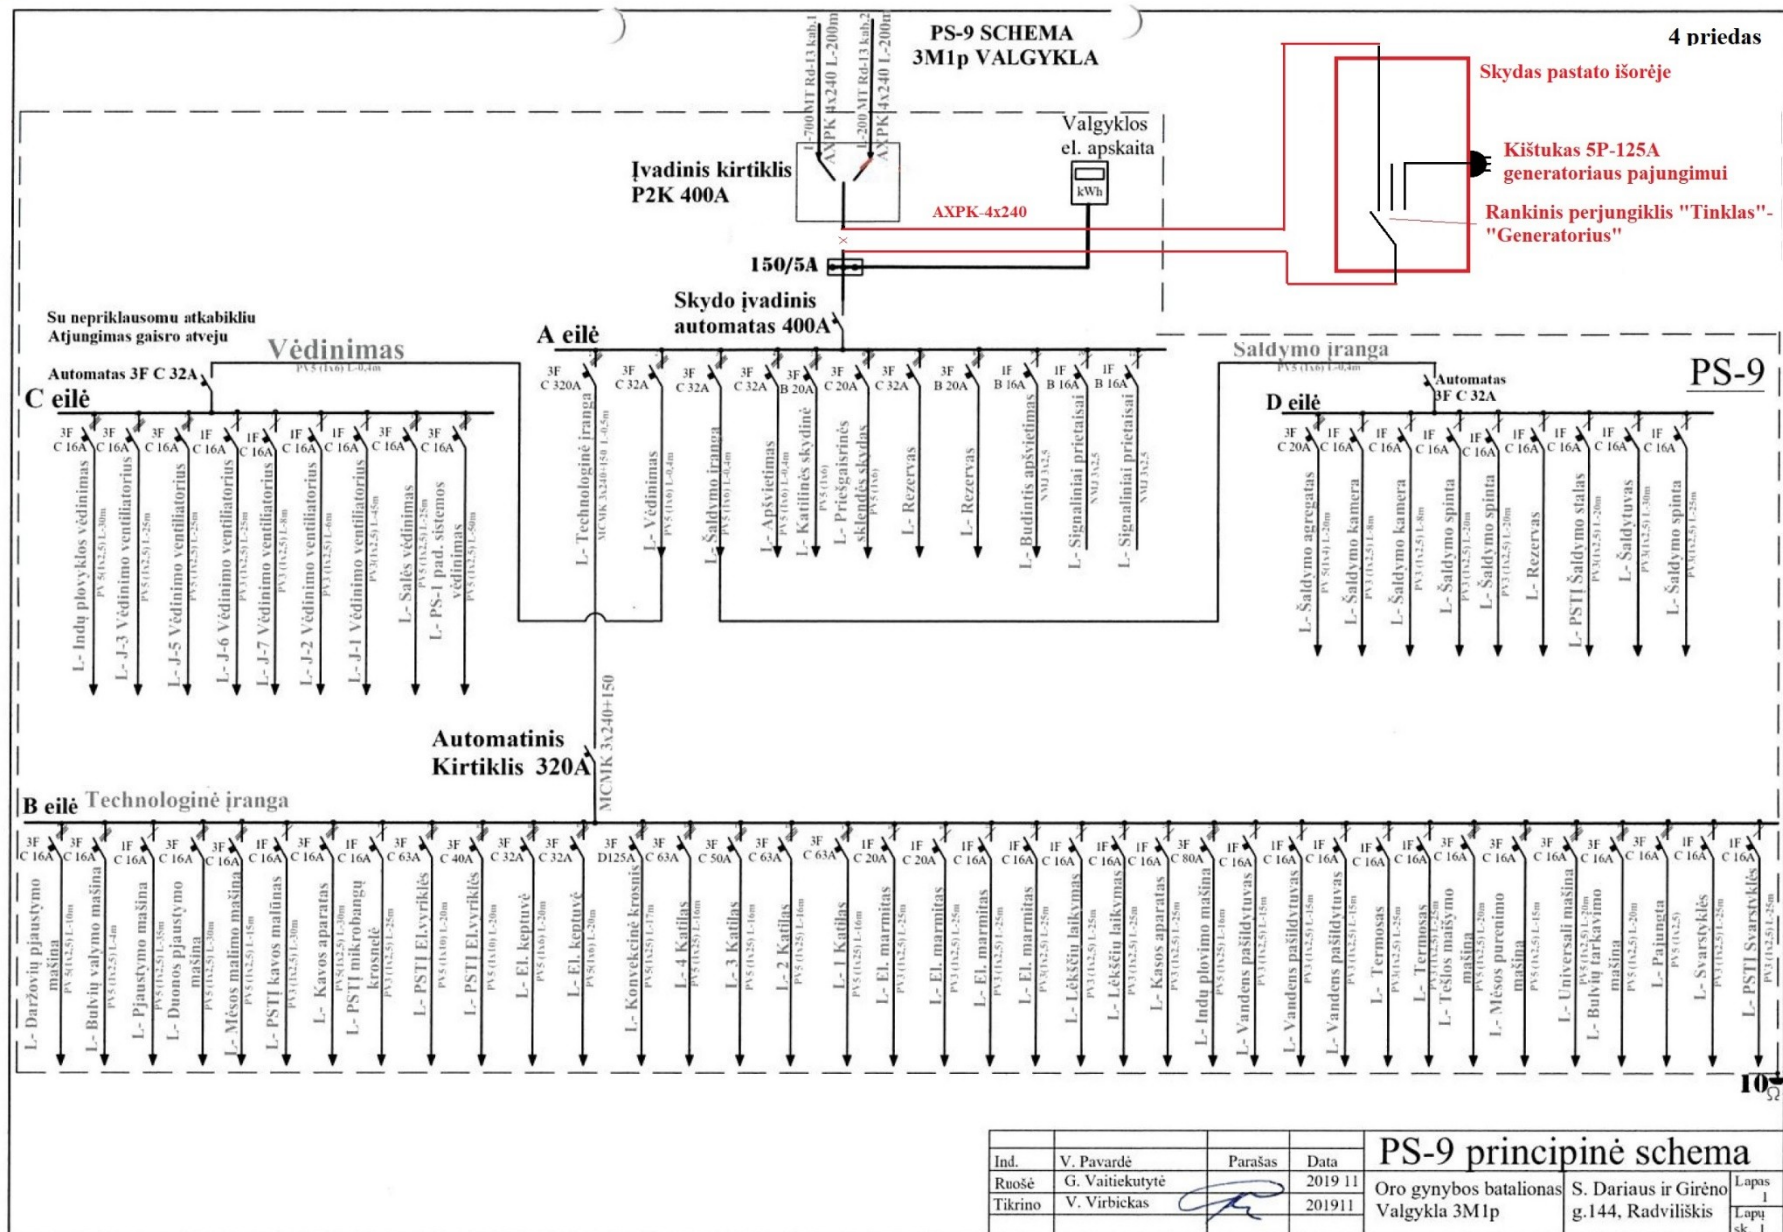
PS-9 SCHEMA
3M1p VALGYKLA

4 priedas

L-700MT Rd-13 kab.1 AXPK 4x240 L-200m
L-200 MT Rd-13 kab.2 AXPK 4x240 L-200m

Skydas pastato išorėje

Kištukas 5P-125A generatoriaus pajungimui

Rankinis perjungiklis "Tinklas"-"Generatorius"

Įvadinis kirtiklis P2K 400A

Valgyklos el. apskaita

kWh

AXPK-4x240

150/5A

Skydo įvadinis automatas 400A

Su nepriklausomu atkabikliu
Atjungimas gaisro atveju

Vėdinimas

Automatas 3F C 32A

C eilė

A eilė

Šaldymo įranga

Automatas 3F C 32A

D eilė

PS-9

3F C 16A | 3F C 16A | 3F C 16A | 1F C 16A | 1F C 16A | 1F C 16A | 1F C 16A | 3F C 16A | 3F C 16A

L- Indų plovyklos vėdinimas
L- J-3 Vėdinimo ventiliatorius
L- J-5 Vėdinimo ventiliatorius
L- J-6 Vėdinimo ventiliatorius
L- J-7 Vėdinimo ventiliatorius
L- J-2 Vėdinimo ventiliatorius
L- J-1 Vėdinimo ventiliatorius
L- Salės vėdinimas
L- PS-1 pad. sistemos vėdinimas

3F C 320A | 3F C 32A | 3F C 32A | 3F C 32A | 3F B 20A | 3F C 20A | 3F C 32A | 3F B 20A | 1F B 16A | 1F B 16A | 1F B 16A

L- Technologinė įranga
L- Vėdinimas
L- Šaldymo įranga
L- Apšvietimas
L- Katilinės skydinė
L- Priešgaisrinės sklendės skydas
L- Rezervas
L- Rezervas
L- Budintis apšvietimas
L- Signaliniai prietaisai
L- Signaliniai prietaisai

3F C 20A | 1F C 16A | 1F C 16A | 1F C 16A | 1F C 16A | 1F C 16A | 1F C 16A | 1F C 16A | 1F C 16A

L- Šaldymo agregatas
L- Šaldymo kamera
L- Šaldymo kamera
L- Šaldymo spinta
L- Šaldymo spinta
L- Rezervas
L- PSTĮ Šaldymo stalas
L- Šaldytuvas
L- Šaldymo spinta

MCMK 3x240+150

Automatinis Kirtiklis 320A

B eilė Technologinė įranga

3F C 16A | 3F C 16A | 1F C 16A | 3F C 16A | 3F C 16A | 1F C 16A | 3F C 16A | 1F C 16A | 3F C 63A | 3F C 40A | 3F C 32A | 3F C 32A | 3F D125A | 3F C 63A | 3F C 50A | 3F C 63A | 3F C 63A | 1F C 20A | 1F C 20A | 1F C 16A | 1F C 16A | 1F C 16A | 1F C 16A | 1F C 16A | 3F C 80A | 1F C 16A | 1F C 16A | 1F C 16A | 1F C 16A | 1F C 16A | 3F C 16A | 3F C 16A | 3F C 16A | 3F C 16A | 3F C 16A | 1F C 16A | 1F C 16A

L- Daržovių pjaustymo mašina
L- Bulvių valymo mašina
L- Pjaustymo mašina
L- Duonos pjaustymo mašina
L- Mėsos malimo mašina
L- PSTĮ kavos malūnas
L- Kavos aparatas
L- PSTĮ mikrobangų krosnelė
L- PSTĮ El.vyriklės
L- PSTĮ El.vyriklės
L- El. keptuvė
L- El. keptuvė
L- Konvekcinė krosnis
L- 4 Katilas
L- 3 Katilas
L- 2 Katilas
L- 1 Katilas
L- El. marmitas
L- El. marmitas
L- El. marmitas
L- El. marmitas
L- Lėkščių laikymas
L- Lėkščių laikymas
L- Kasos aparatas
L- Indų plovimo mašina
L- Vandens pašildytuvas
L- Vandens pašildytuvas
L- Vandens pašildytuvas
L- Termosas
L- Termosas
L- Tešlos maišymo mašina
L- Mėsos purenimo mašina
L- Universali mašina
L- Bulvių tarkavimo mašina
L- Pajungta
L- Svarstyklės
L- PSTĮ Svarstyklės

10 Ω

| Ind. | V. Pavardė | Parašas | Data |
|---|---|---|---|
| Ruošė | G. Vaitiekutytė | | 2019 11 |
| Tikrino | V. Virbickas | | 201911 |

PS-9 principinė schema
Oro gynybos batalionas Valgykla 3M1p
S. Dariaus ir Girėno g.144, Radviliškis
Lapas 1
Lapų sk. 1